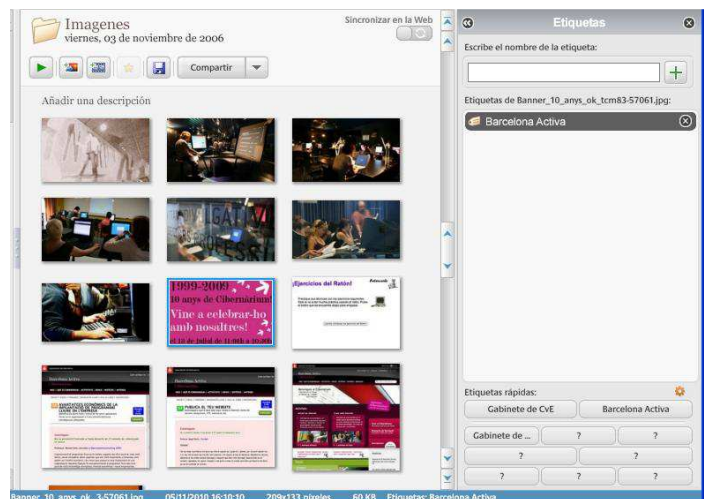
Imagenes
viernes, 03 de noviembre de 2006

Sincronizar en la Web

Compartir

Añadir una descripción

1999-2009
10 anys de Cibermàrium!
Vine a celebrar-ho amb nosaltres!

¡Ejercicios del Ratón!

Etiquetas

Escribe el nombre de la etiqueta:

Etiquetas de Banner_10_anys_ok_tcm83-57061.jpg:

Barcelona Activa

Etiquetas rápidas:

| Gabinete de CvE | | Barcelona Activa |
|---|---|---|
| Gabinete de ... | ? | ? |
| ? | | ? |
| ? | ? | ? |

Banner_10_anys_ok_3-57061.jpg 05/11/2010 16:10:10 209x133 píxeles 60 KB Etiquetas: Barcelona Activa